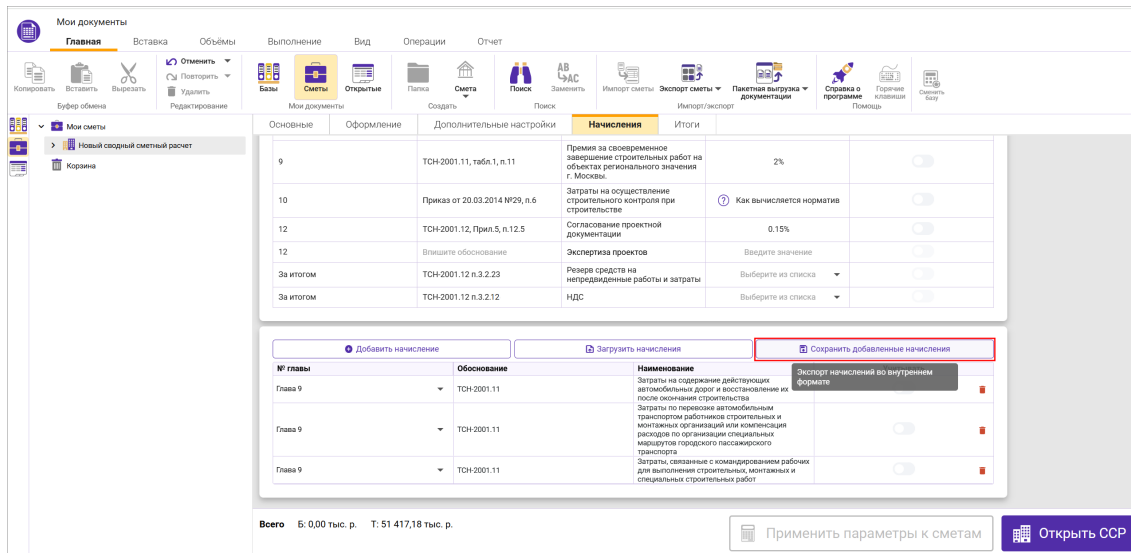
Мои документы

Главная Вставка Объёмы Выполнение Вид Операции Отчет

Копировать Вставить Вырезать
Буфер обмена

Отменить Повторить Удалить
Редактирование

Базы Сметы Открытые
Мои документы

Папка Смета
Создать

Поиск Заменить
Поиск

Импорт сметы Экспорт сметы Пакетная выгрузка документации
Импорт/экспорт

Справка о программе Горячие клавиши Сменить базу
Помощь

Мои сметы
Новый сводный сметный расчет
Корзина

Основные Оформление Дополнительные настройки Начисления Итоги

| | | | | |
|---|---|---|---|---|
| 9 | ТСН-2001.11, табл.1, п.11 | Премия за своевременное завершение строительных работ на объектах регионального значения г. Москвы. | 2% | |
| 10 | Приказ от 20.03.2014 №29, п.6 | Затраты на осуществление строительного контроля при строительстве | ? Как вычисляется норматив | |
| 12 | ТСН-2001.12, Прил.5, п.12.5 | Согласование проектной документации | 0.15% | |
| 12 | Впишите обоснование | Экспертиза проектов | Введите значение | |
| За итогом | ТСН-2001.12 п.3.2.23 | Резерв средств на непредвиденные работы и затраты | Выберите из списка | |
| За итогом | ТСН-2001.12 п.3.2.12 | НДС | Выберите из списка | |

Добавить начисление Загрузить начисления Сохранить добавленные начисления

Экспорт начислений во внутреннем формате

| № главы | Обоснование | Наименование | |
|---|---|---|---|
| Глава 9 | ТСН-2001.11 | Затраты на содержание действующих автомобильных дорог и восстановление их после окончания строительства | |
| Глава 9 | ТСН-2001.11 | Затраты по перевозке автомобильным транспортом работников строительных и монтажных организаций или компенсация расходов по организации специальных маршрутов городского пассажирского транспорта | |
| Глава 9 | ТСН-2001.11 | Затраты, связанные с командированием рабочих для выполнения строительных, монтажных и специальных строительных работ | |

Всего Б: 0,00 тыс. р. Т: 51 417,18 тыс. р.

Применить параметры к сметам Открыть ССР